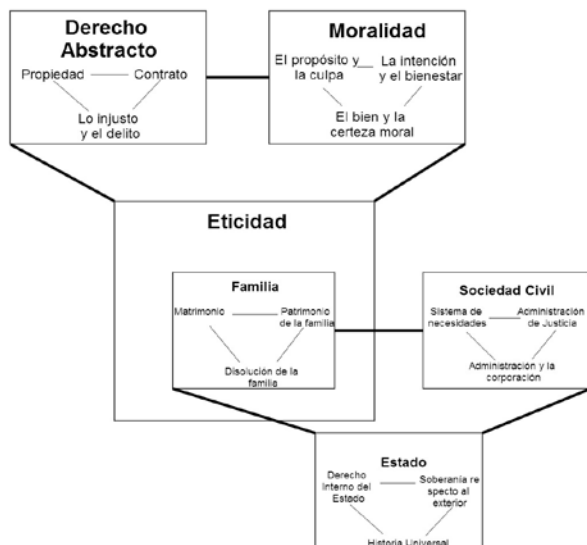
Derecho Abstracto

Propiedad

Contrato

Lo injusto y el delito

Moralidad

El propósito y la culpa

La intención y el bienestar

El bien y la certeza moral

Eticidad

Familia

Matrimonio

Patrimonio de la familia

Disolución de la familia

Sociedad Civil

Sistema de necesidades

Administración de Justicia

Administración y la corporación

Estado

Derecho Interno del Estado

Soberanía respecto al exterior

Historia Universal